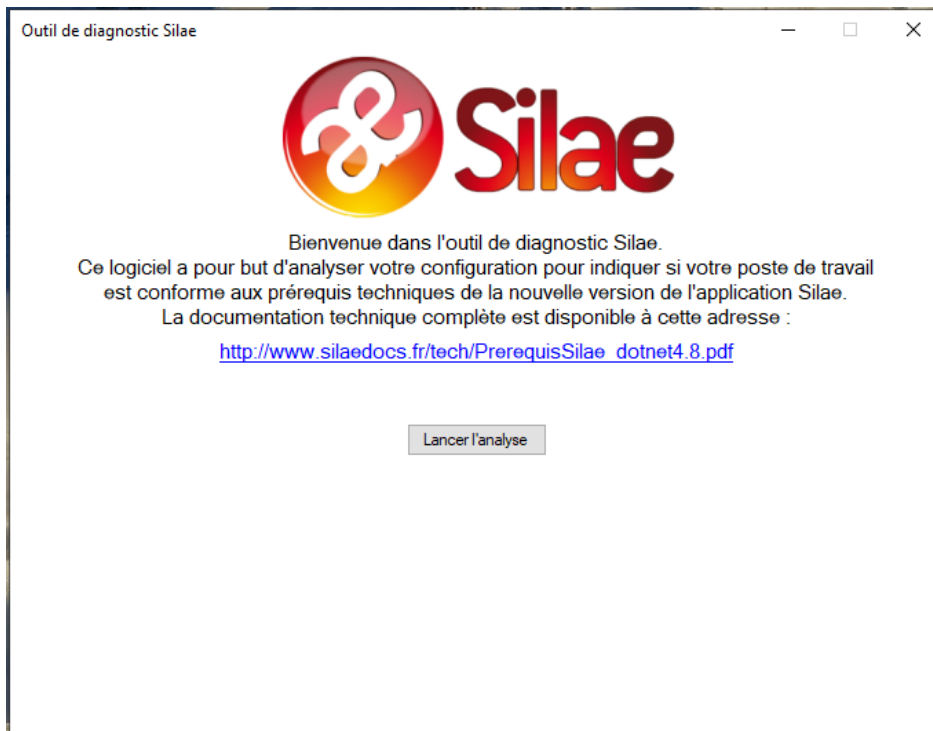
Outil de diagnostic Silae

Silae

Bienvenue dans l'outil de diagnostic Silae.
Ce logiciel a pour but d'analyser votre configuration pour indiquer si votre poste de travail est conforme aux prérequis techniques de la nouvelle version de l'application Silae.
La documentation technique complète est disponible à cette adresse :

http://www.silaedocs.fr/tech/PrerequisSilae_dotnet4.8.pdf

Lancer l'analyse